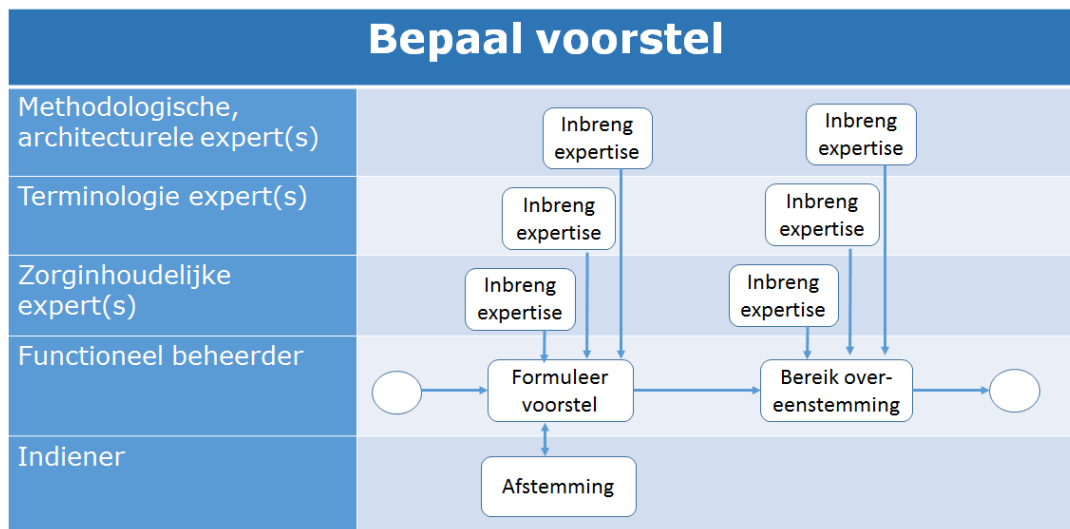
Bepaal voorstel

Methodologische, architecturele expert(s)

Terminologie expert(s)

Zorginhoudelijke expert(s)

Functioneel beheerder

Indiener

Inbreng expertise

Inbreng expertise

Inbreng expertise

Inbreng expertise

Inbreng expertise

Inbreng expertise

Formuleer voorstel

Bereik overeenstemming

Afstemming